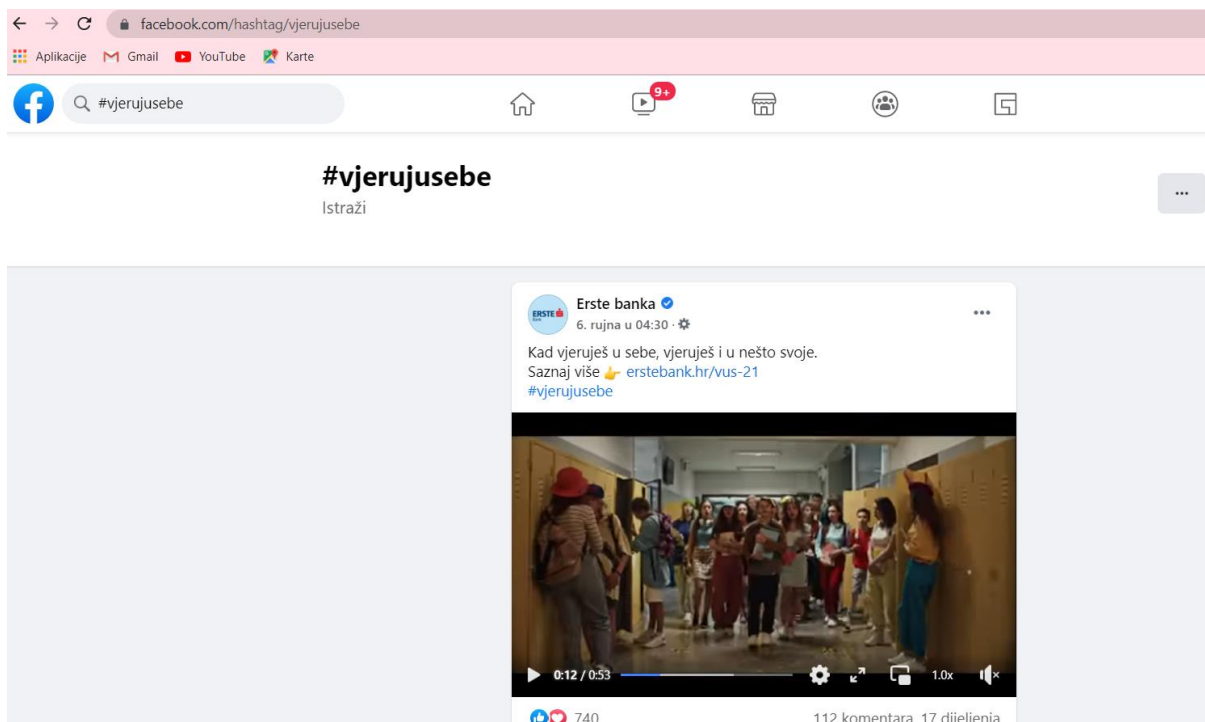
facebook.com/hashtag/vjerujusebe

Aplikacije Gmail YouTube Karte

#vjerujusebe

9+

#vjerujusebe
Istraži

...

ERSTE
Erste banka
6. rujna u 04:30 ·

...

Kad vjeruješ u sebe, vjeruješ i u nešto svoje.
Saznaj više 👉 erstebank.hr/vus-21
#vjerujusebe

0:12 / 0:53

1.0x

740

112 komentara 17 dijeljenja